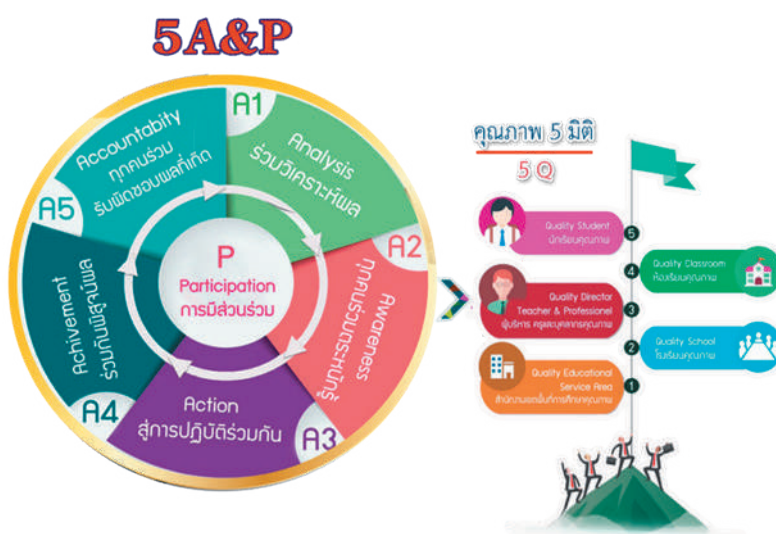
5A&P

A1
Analysis
ร่วมวิเคราะห์ผล

A2
Awareness
ทุกคนร่วมตระหนักรู้

A3
Action
สู่การปฏิบัติร่วมกัน

A4
Achivement
ร่วมกันมีสุขในผล

A5
Accountabity
ทุกคนร่วม
รับผิดชอบผลที่เกิด

P
Participation
การมีส่วนร่วม

คุณภาพ 5 มิติ
5 Q

5
Quality Student
นักเรียนคุณภาพ

4
Quality Classroom
ห้องเรียนคุณภาพ

3
Quality Director
Teacher & Professionel
ผู้บริหาร ครูและบุคลากรคุณภาพ

2
Quality School
โรงเรียนคุณภาพ

1
Quality Educational
Service Area
สำนักงานเขตพื้นที่การศึกษาคุณภาพ